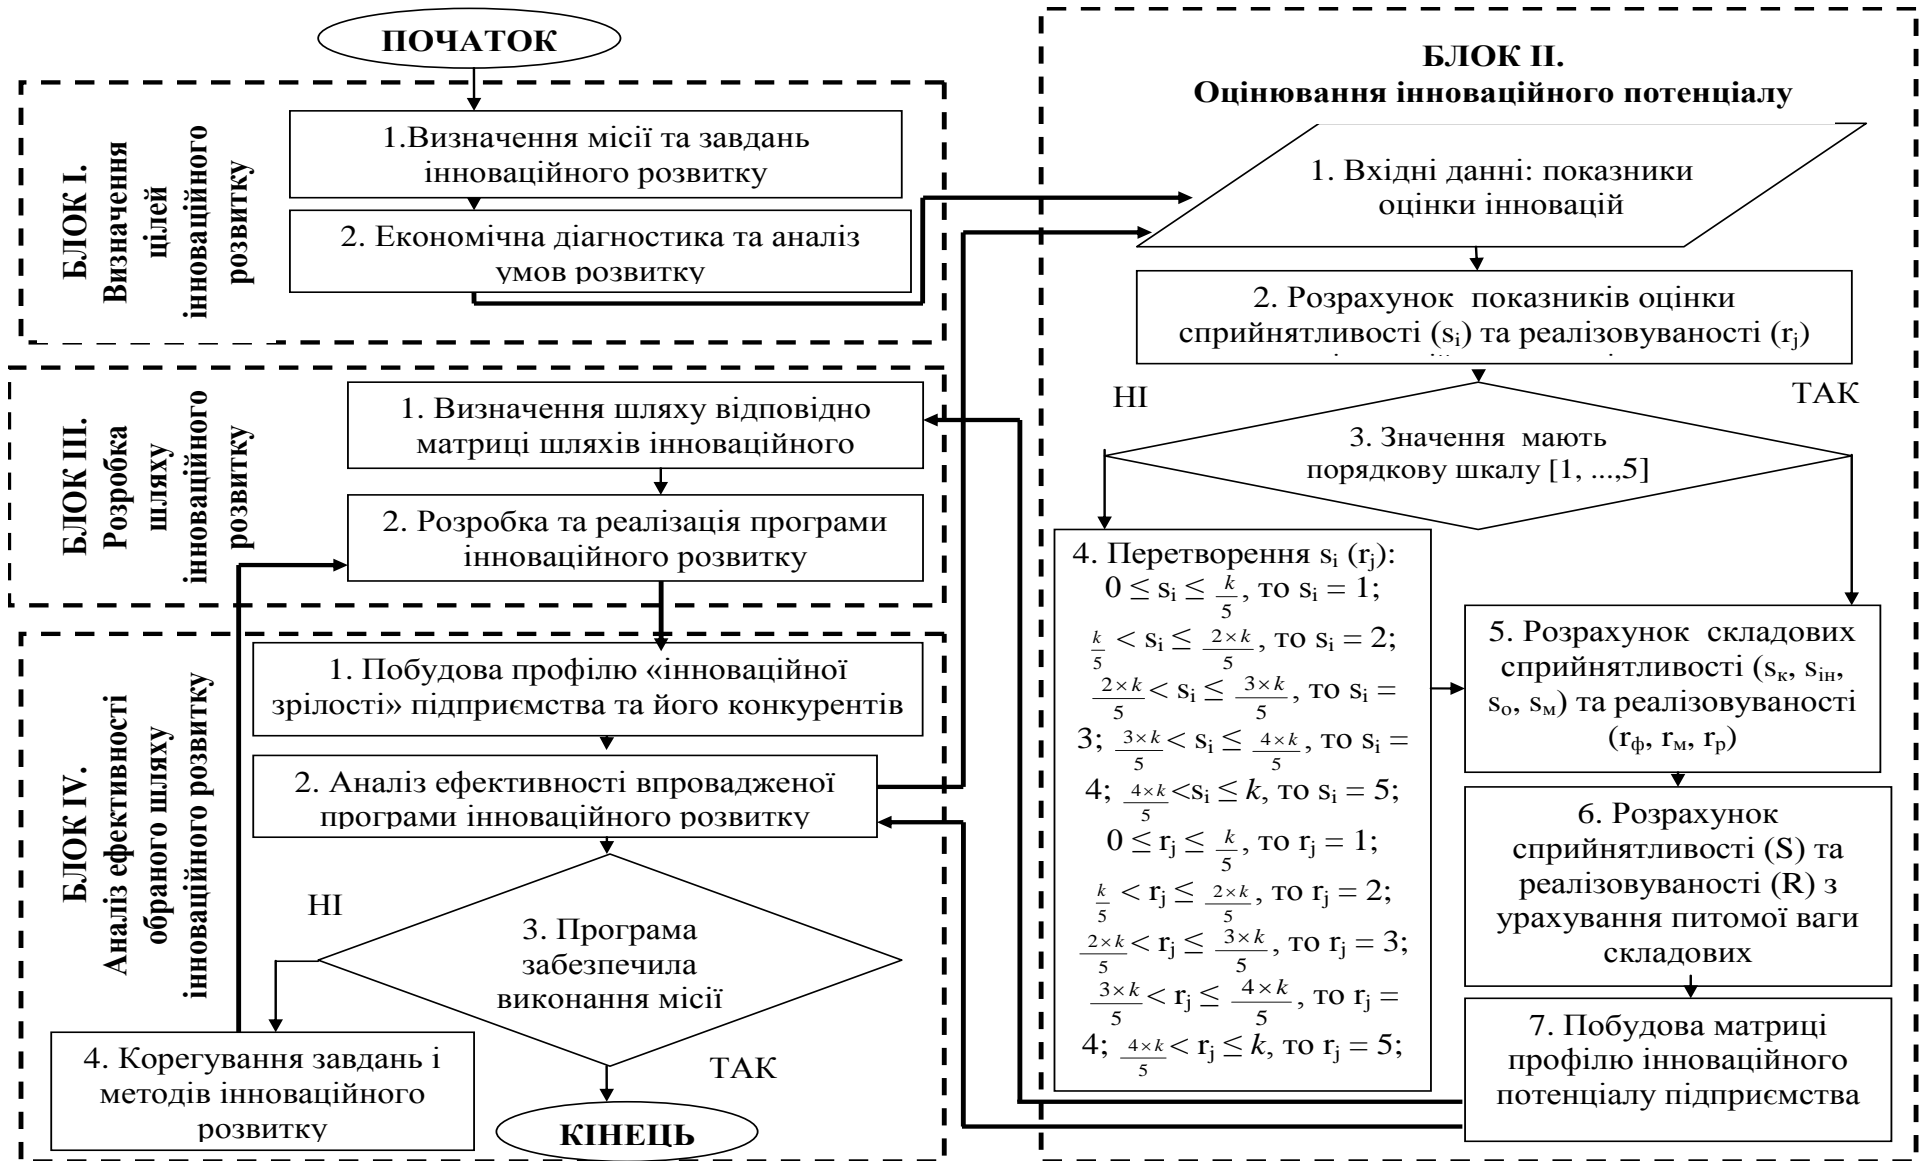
ПОЧАТОК

БЛОК І. Визначення цілей інноваційного розвитку

1.Визначення місії та завдань інноваційного розвитку

2. Економічна діагностика та аналіз умов розвитку

БЛОК ІІ. Оцінювання інноваційного потенціалу

1. Вхідні данні: показники оцінки інновацій

2. Розрахунок показників оцінки сприйнятливості ($s_i$) та реалізовуваності ($r_j$) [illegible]

НІ

ТАК

3. Значення мають порядкову шкалу [1, ...,5]

4. Перетворення $s_i$ ($r_j$): $0 \leq s_i \leq \frac{k}{5}$, то $s_i = 1$; $\frac{k}{5} < s_i \leq \frac{2\times k}{5}$, то $s_i = 2$; $\frac{2\times k}{5} < s_i \leq \frac{3\times k}{5}$, то $s_i = 3$; $\frac{3\times k}{5} < s_i \leq \frac{4\times k}{5}$, то $s_i = 4$; $\frac{4\times k}{5} < s_i \leq k$, то $s_i = 5$; $0 \leq r_j \leq \frac{k}{5}$, то $r_j = 1$; $\frac{k}{5} < r_j \leq \frac{2\times k}{5}$, то $r_j = 2$; $\frac{2\times k}{5} < r_j \leq \frac{3\times k}{5}$, то $r_j = 3$; $\frac{3\times k}{5} < r_j \leq \frac{4\times k}{5}$, то $r_j = 4$; $\frac{4\times k}{5} < r_j \leq k$, то $r_j = 5$;

5. Розрахунок складових сприйнятливості ($s_к$, $s_{ін}$, $s_о$, $s_м$) та реалізовуваності ($r_ф$, $r_м$, $r_р$)

6. Розрахунок сприйнятливості (S) та реалізовуваності (R) з урахування питомої ваги складових

7. Побудова матриці профілю інноваційного потенціалу підприємства

БЛОК ІІІ. Розробка шляху інноваційного розвитку

1. Визначення шляху відповідно матриці шляхів інноваційного

2. Розробка та реалізація програми інноваційного розвитку

БЛОК IV. Аналіз ефективності обраного шляху інноваційного розвитку

1. Побудова профілю «інноваційної зрілості» підприємства та його конкурентів

2. Аналіз ефективності впровадженої програми інноваційного розвитку

НІ

3. Програма забезпечила виконання місії

4. Корегування завдань і методів інноваційного розвитку

ТАК

КІНЕЦЬ